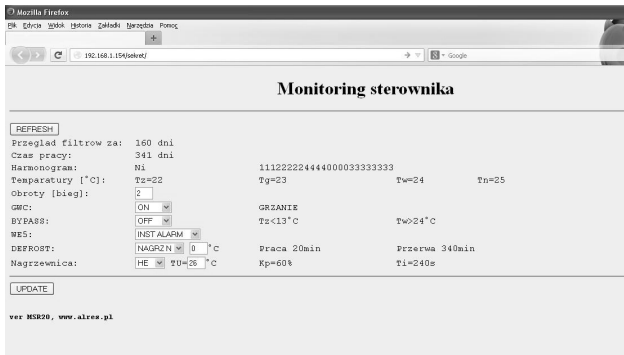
Mozilla Firefox
Plik Edycja Widok Historia Zakładki Narzędzia Pomoc
+
192.168.1.154/sekret/
Google

Monitoring sterownika

REFRESH

| | | | | |
|---|---|---|---|---|
| Przeglad filtrow za: | 160 dni | | | |
| Czas pracy: | 341 dni | | | |
| Harmonogram: | Ni | 111222222444400003333333 | | |
| Temparatury [°C]: | Tz=22 | Tg=23 | Tw=24 | Tn=25 |
| Obroty [bieg]: | 2 | | | |
| GWC: | ON | GRZANIE | | |
| BYPASS: | OFF | Tz<13°C | Tw>24°C | |
| WE5: | INST.ALARM | | | |
| DEFROST: | NAGRZN 0 °C | Praca 20min | Przerwa 340min | |
| Nagrzewnica: | HE TU=26 °C | Kp=60% | Ti=240s | |

UPDATE

ver MSR20, www.alres.pl